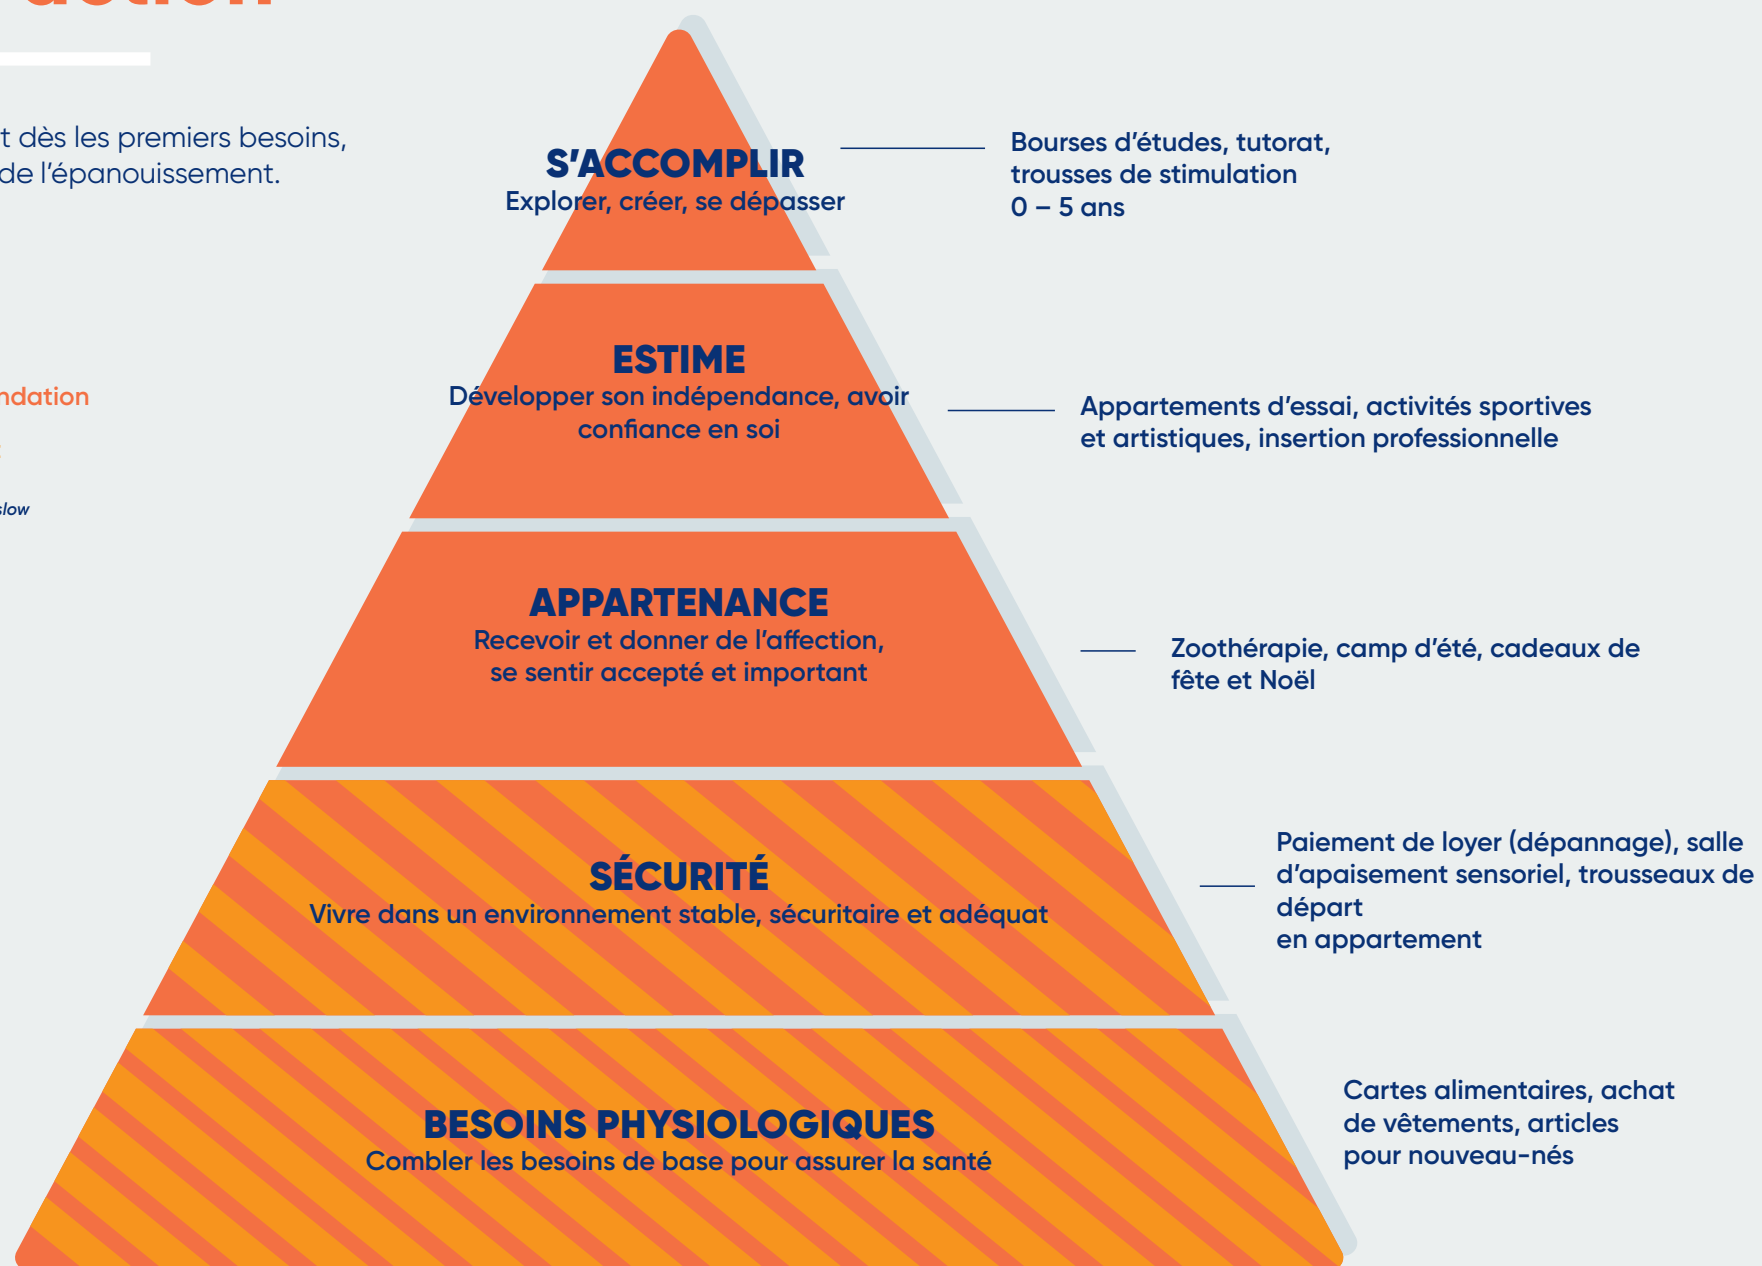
t dès les premiers besoins, de l'épanouissement.

ndation

slow

S'ACCOMPLIR
Explorer, créer, se dépasser

Bourses d'études, tutorat, trousses de stimulation
0 – 5 ans

ESTIME
Développer son indépendance, avoir confiance en soi

Appartements d'essai, activités sportives et artistiques, insertion professionnelle

APPARTENANCE
Recevoir et donner de l'affection, se sentir accepté et important

Zoothérapie, camp d'été, cadeaux de fête et Noël

SÉCURITÉ
Vivre dans un environnement stable, sécuritaire et adéquat

Paiement de loyer (dépannage), salle d'apaisement sensoriel, trousseaux de départ
en appartement

BESOINS PHYSIOLOGIQUES
Combler les besoins de base pour assurer la santé

Cartes alimentaires, achat de vêtements, articles pour nouveau-nés